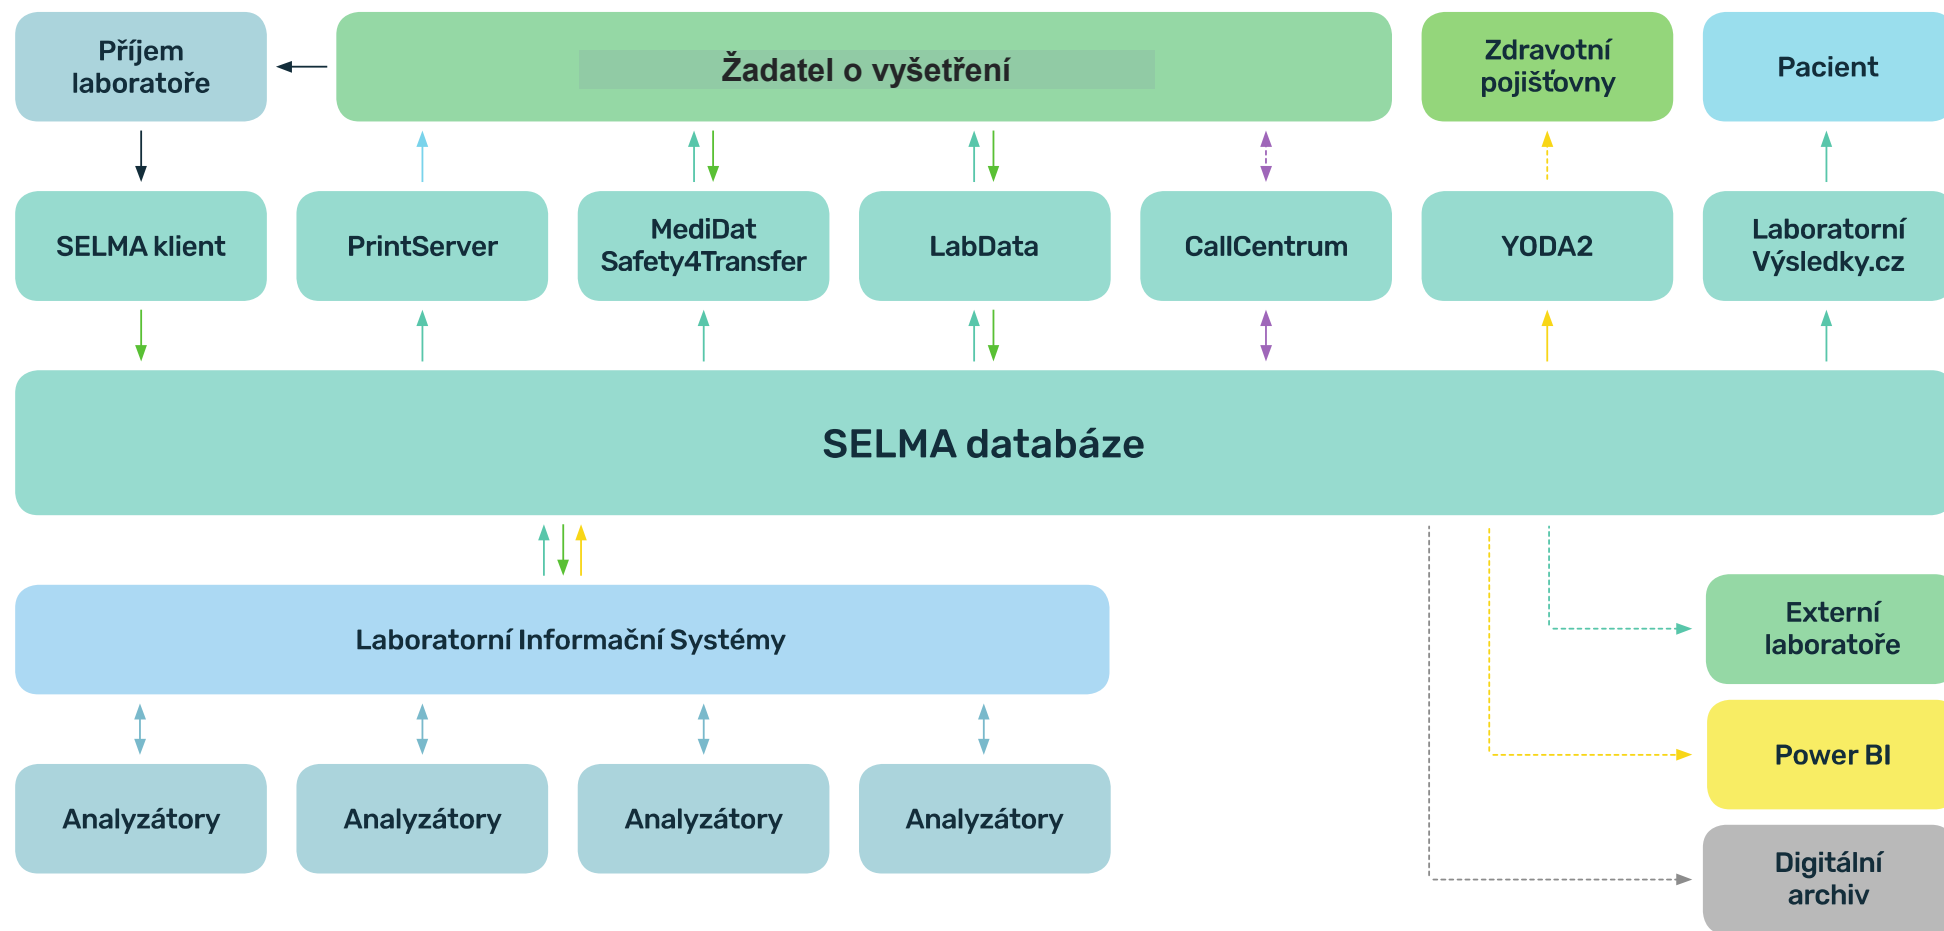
Příjem laboratoře

Žadatel o vyšetření

Zdravotní pojišťovny

Pacient

SELMA klient

PrintServer

MediDat Safety4Transfer

LabData

CallCentrum

YODA2

Laboratorní Výsledky.cz

SELMA databáze

Laboratorní Informační Systémy

Externí laboratoře

Power BI

Analyzátory

Analyzátory

Analyzátory

Analyzátory

Digitální archiv